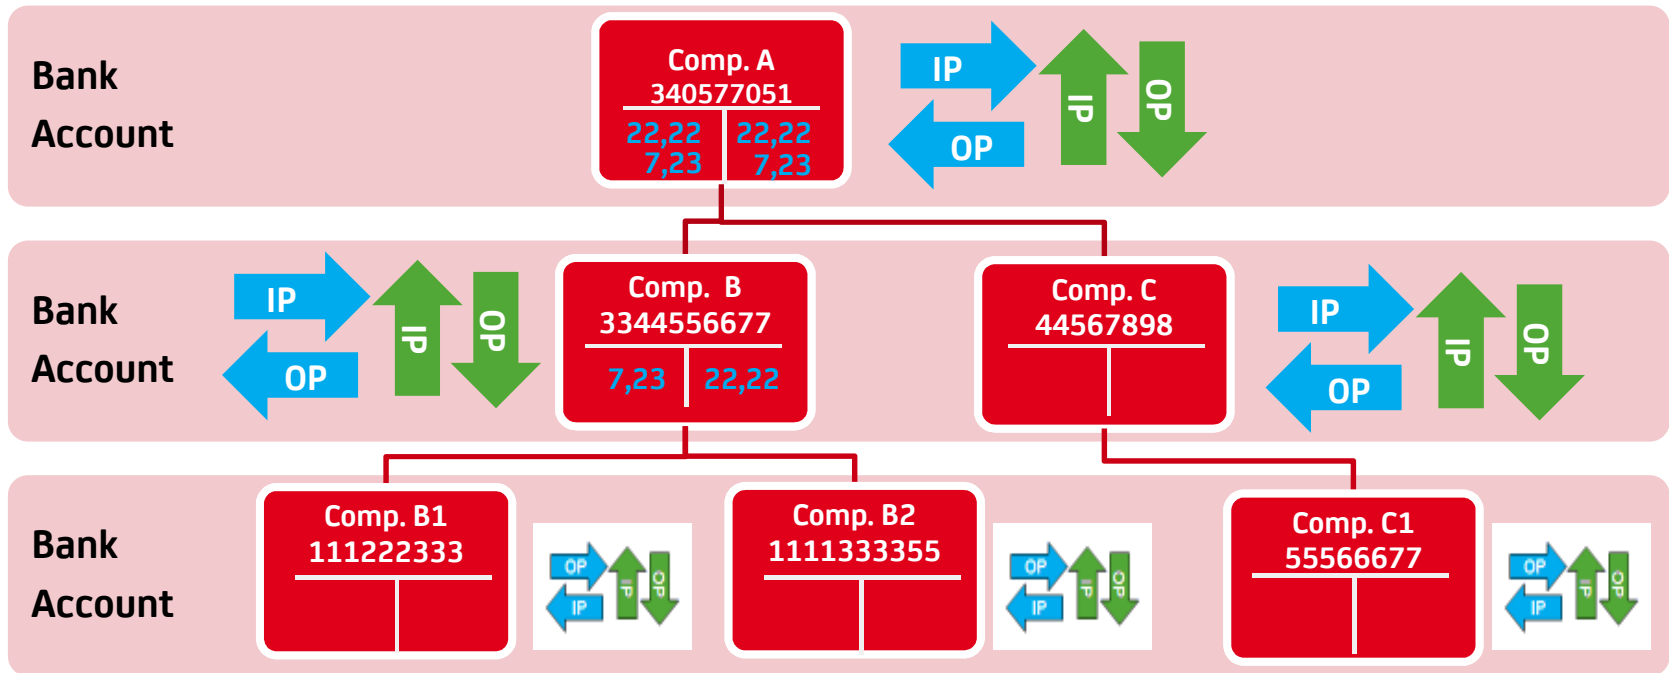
Bank Account

Comp. A
340577051

| 22,22 7,23 | 22,22 7,23 |
|---|---|

IP
OP
IP
OP

Bank Account

IP
OP
IP
OP

Comp. B
3344556677

| 7,23 | 22,22 |
|---|---|

Comp. C
44567898

IP
OP
IP
OP

Bank Account

Comp. B1
111222333

OP
IP
IP
OP

Comp. B2
1111333355

OP
IP
IP
OP

Comp. C1
55566677

OP
IP
IP
OP